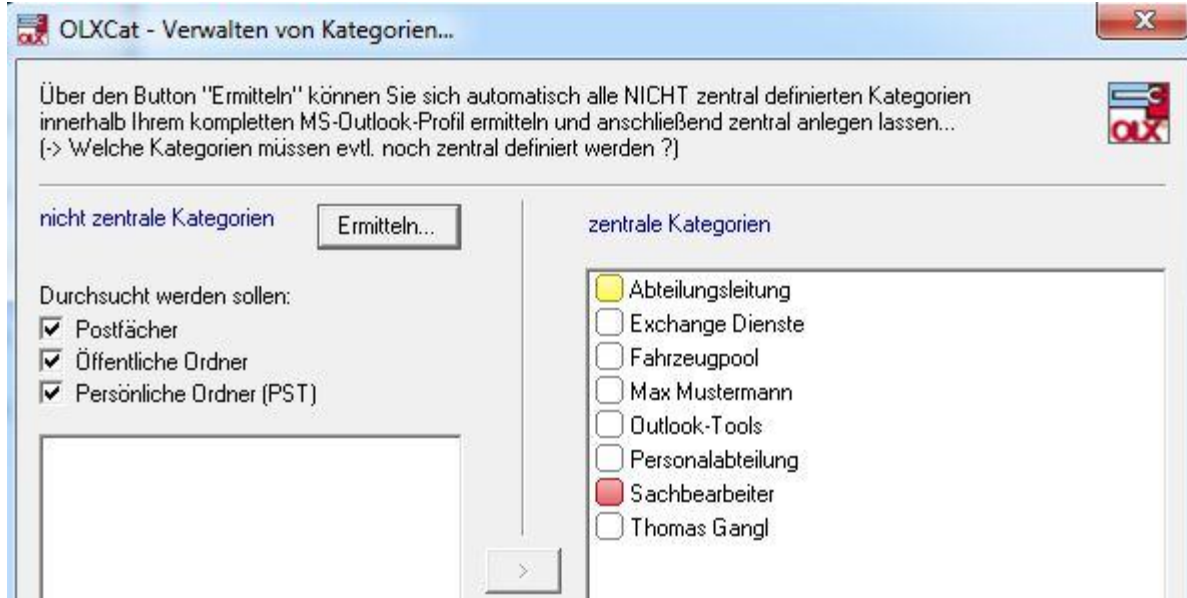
OLXCat - Verwalten von Kategorien...

Über den Button "Ermitteln" können Sie sich automatisch alle NICHT zentral definierten Kategorien innerhalb Ihrem kompletten MS-Outlook-Profil ermitteln und anschließend zentral anlegen lassen... (-> Welche Kategorien müssen evtl. noch zentral definiert werden ?)

OLX

nicht zentrale Kategorien

Ermitteln...

Durchsucht werden sollen:
Postfächer
Öffentliche Ordner
Persönliche Ordner (PST)

>

zentrale Kategorien

Abteilungsleitung
Exchange Dienste
Fahrzeugpool
Max Mustermann
Outlook-Tools
Personalabteilung
Sachbearbeiter
Thomas Gangl